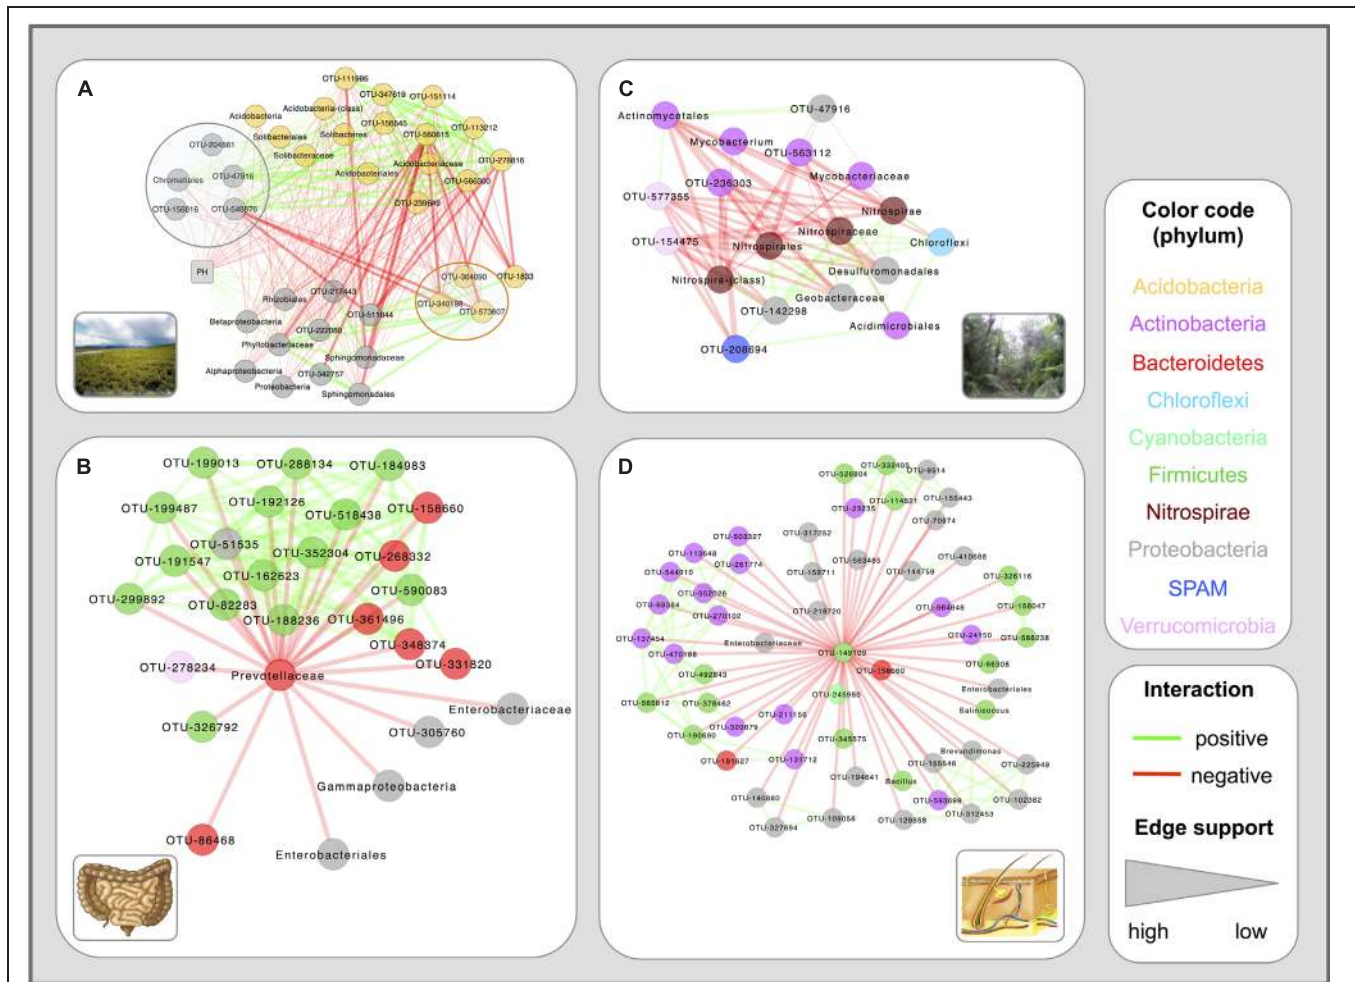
A

OTU-111986
OTU-347619
OTU-151114
Acidobacteria (class)
Acidobacteria
OTU-156645
OTU-113212
Solibacterales
Solibacteres
OTU-580615
OTU-204881
Solibacteraceae
Acidobacteriaceae
OTU-278818
Chromatiales
OTU-47916
Acidobacteriales
OTU-566000
OTU-156816
OTU-549876
OTU-239649
PH
OTU-364090
OTU-1833
OTU-217443
Rhizobiales
OTU-340198
OTU-573607
OTU-511844
Betaproteobacteria
OTU-222088
Phyllobacteriaceae
Sphingomonadaceae
Alphaproteobacteria
OTU-342757
Proteobacteria
Sphingomonadales

C

Actinomycetales
OTU-47916
Mycobacterium
OTU-563112
Mycobacteriaceae
OTU-236303
OTU-577355
Nitrospirae
Nitrospiraceae
OTU-154475
Nitrospirales
Chloroflexi
Desulfuromonadales
Nitrospira (class)
Geobacteraceae
OTU-142298
Acidimicrobiales
OTU-208694

B

OTU-199013
OTU-288134
OTU-184983
OTU-199487
OTU-192126
OTU-518438
OTU-158660
OTU-51535
OTU-352304
OTU-268332
OTU-191547
OTU-162623
OTU-590083
OTU-299892
OTU-82283
OTU-188236
OTU-361496
OTU-348374
OTU-278234
OTU-331820
Prevotellaceae
Enterobacteriaceae
OTU-326792
OTU-305760
Gammaproteobacteria
OTU-86468
Enterobacteriales

D

OTU-332405
OTU-326804
OTU-9514
OTU-114821
OTU-155443
OTU-23235
OTU-70974
OTU-503327
OTU-317252
OTU-113648
OTU-261774
OTU-563485
OTU-410686
OTU-544810
OTU-159711
OTU-144759
OTU-326116
OTU-552026
OTU-69384
OTU-218720
OTU-564646
OTU-188047
OTU-270102
OTU-137454
Enterobacteriaceae
OTU-24150
OTU-588238
OTU-470188
OTU-149109
OTU-66305
OTU-158660
OTU-492643
Enterobacteriales
OTU-245960
OTU-565812
OTU-576462
Salinicoccus
OTU-311156
OTU-320679
OTU-190690
OTU-345575
Brevundimonas
OTU-181627
OTU-135712
OTU-155546
OTU-225949
OTU-194641
Bacillus
OTU-140080
OTU-543699
OTU-102082
OTU-109056
OTU-312453
OTU-327694
OTU-129558

Color code (phylum)
Acidobacteria
Actinobacteria
Bacteroidetes
Chloroflexi
Cyanobacteria
Firmicutes
Nitrospirae
Proteobacteria
SPAM
Verrucomicrobia

Interaction
positive
negative
Edge support
high
low